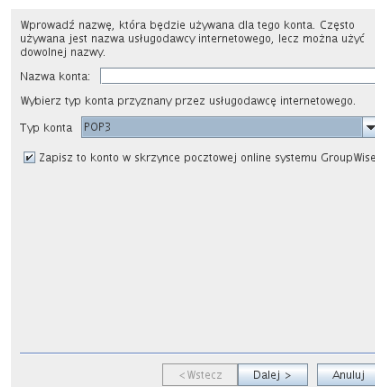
Wprowadź nazwę, która będzie używana dla tego konta. Często używana jest nazwa usługodawcy internetowego, lecz można użyć dowolnej nazwy.

Nazwa konta:

Wybierz typ konta przyznany przez usługodawcę internetowego.

Typ konta POP3

Zapisz to konto w skrzynce pocztowej online systemu GroupWise

< Wstecz Dalej > Anuluj